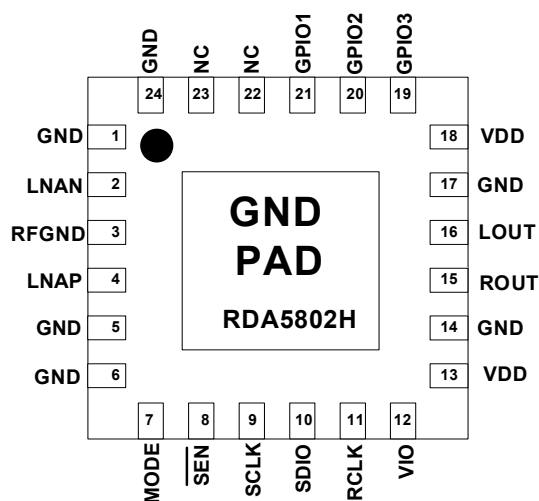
GND 24
NC 23
NC 22
GPIO1 21
GPIO2 20
GPIO3 19

GND 1
LNAN 2
RFGND 3
LNAP 4
GND 5
GND 6

GND
PAD
RDA5802H

18 VDD
17 GND
16 LOUT
15 ROUT
14 GND
13 VDD

7 MODE
8 $\overline{SEN}$
9 SCLK
10 SDIO
11 RCLK
12 VIO